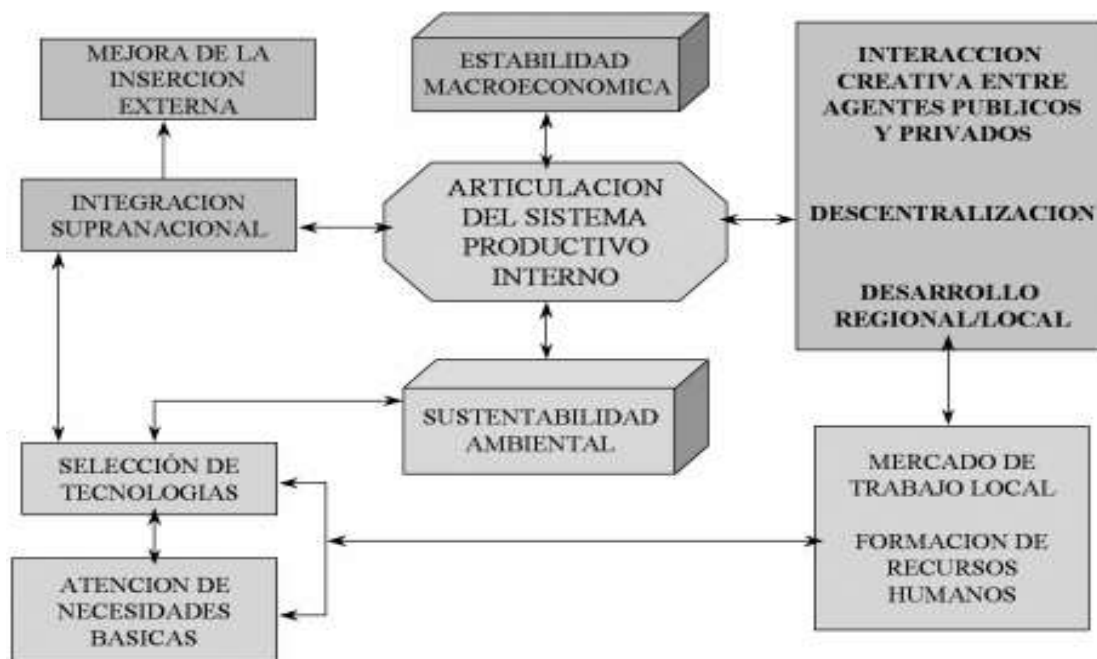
MEJORA DE LA INSERCION EXTERNA

ESTABILIDAD MACROECONOMICA

INTERACCION CREATIVA ENTRE AGENTES PUBLICOS Y PRIVADOS

DESCENTRALIZACION

DESARROLLO REGIONAL/LOCAL

INTEGRACION SUPRANACIONAL

ARTICULACION DEL SISTEMA PRODUCTIVO INTERNO

SUSTENTABILIDAD AMBIENTAL

SELECCIÓN DE TECNOLOGIAS

MERCADO DE TRABAJO LOCAL

FORMACION DE RECURSOS HUMANOS

ATENCION DE NECESIDADES BASICAS